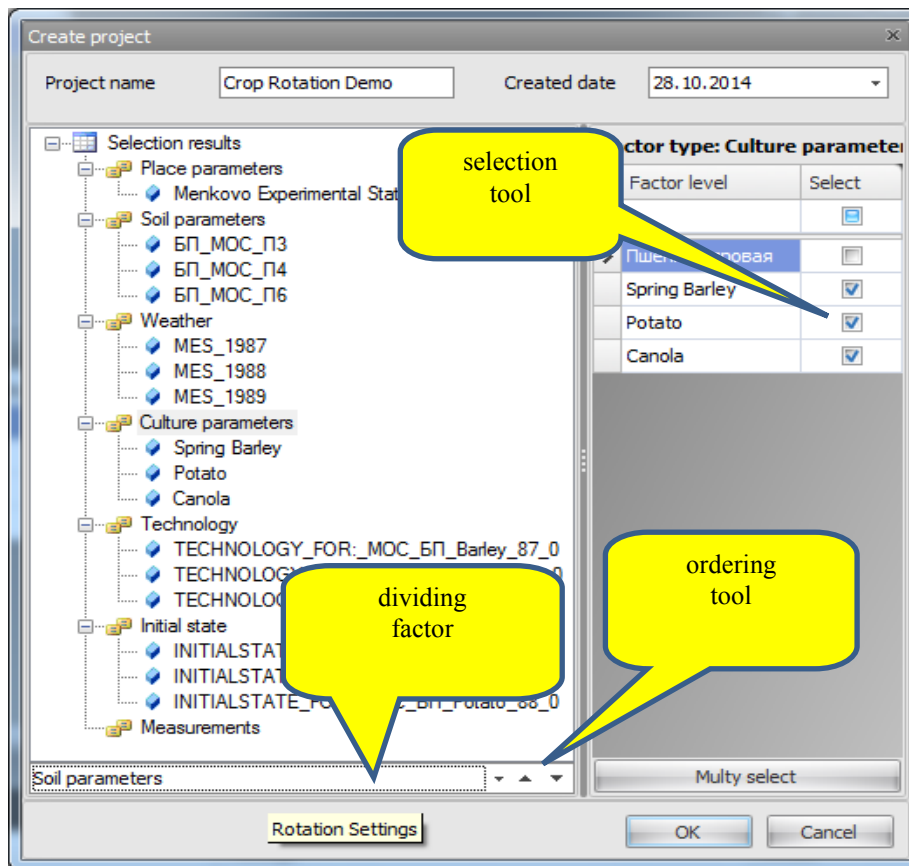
Create project

Project name Crop Rotation Demo Created date 28.10.2014

Selection results
Place parameters
Menkovo Experimental Stat
Soil parameters
БП_МОС_П3
БП_МОС_П4
БП_МОС_П6
Weather
MES_1987
MES_1988
MES_1989
Culture parameters
Spring Barley
Potato
Canola
Technology
TECHNOLOGY_FOR:_МОС_БП_Barley_87_0
TECHNOLOG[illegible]
TECHNOLOG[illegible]
Initial state
INITIALSTAT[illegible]
INITIALSTAT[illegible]
INITIALSTATE_FO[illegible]_БП_Potato_88_0
Measurements

Soil parameters

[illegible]ctor type: Culture parameter

| Factor level | Select |
|---|---|
| | |
| Пше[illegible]овая | |
| Spring Barley | ☑ |
| Potato | ☑ |
| Canola | ☑ |

Multy select

selection tool

dividing factor

ordering tool

Rotation Settings

OK Cancel